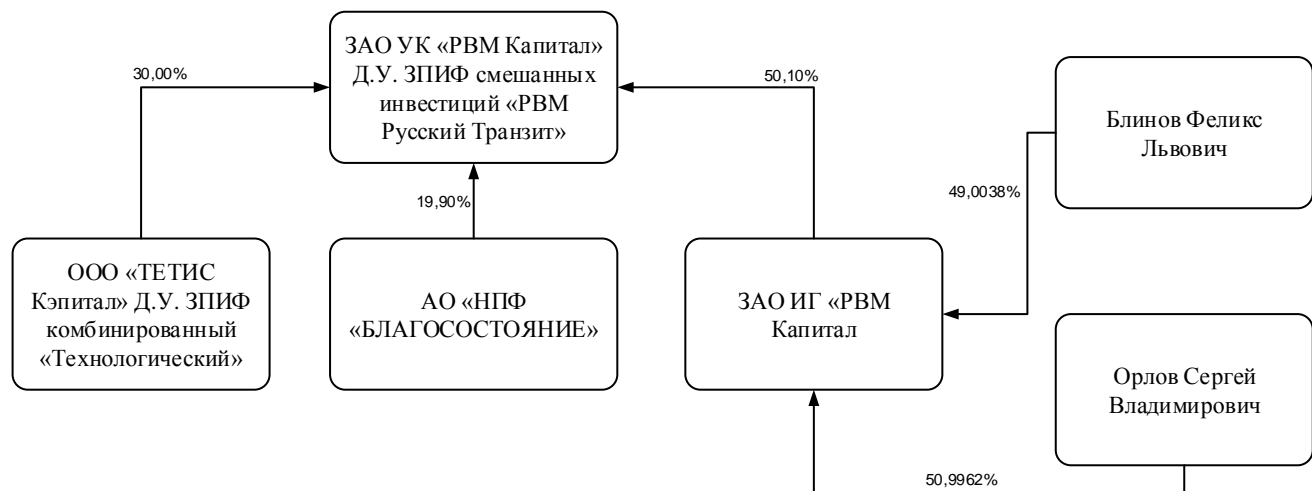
ЗАО УК «РВМ Капитал» Д.У. ЗПИФ смешанных инвестиций «РВМ Русский Транзит»

30,00%

50,10%

Блинов Феликс Львович

19,90%

49,0038%

ООО «ТЕТИС Кэпитал» Д.У. ЗПИФ комбинированный «Технологический»

АО «НПФ «БЛАГОСОСТОЯНИЕ»

ЗАО ИГ «РВМ Капитал

Орлов Сергей Владимирович

50,9962%